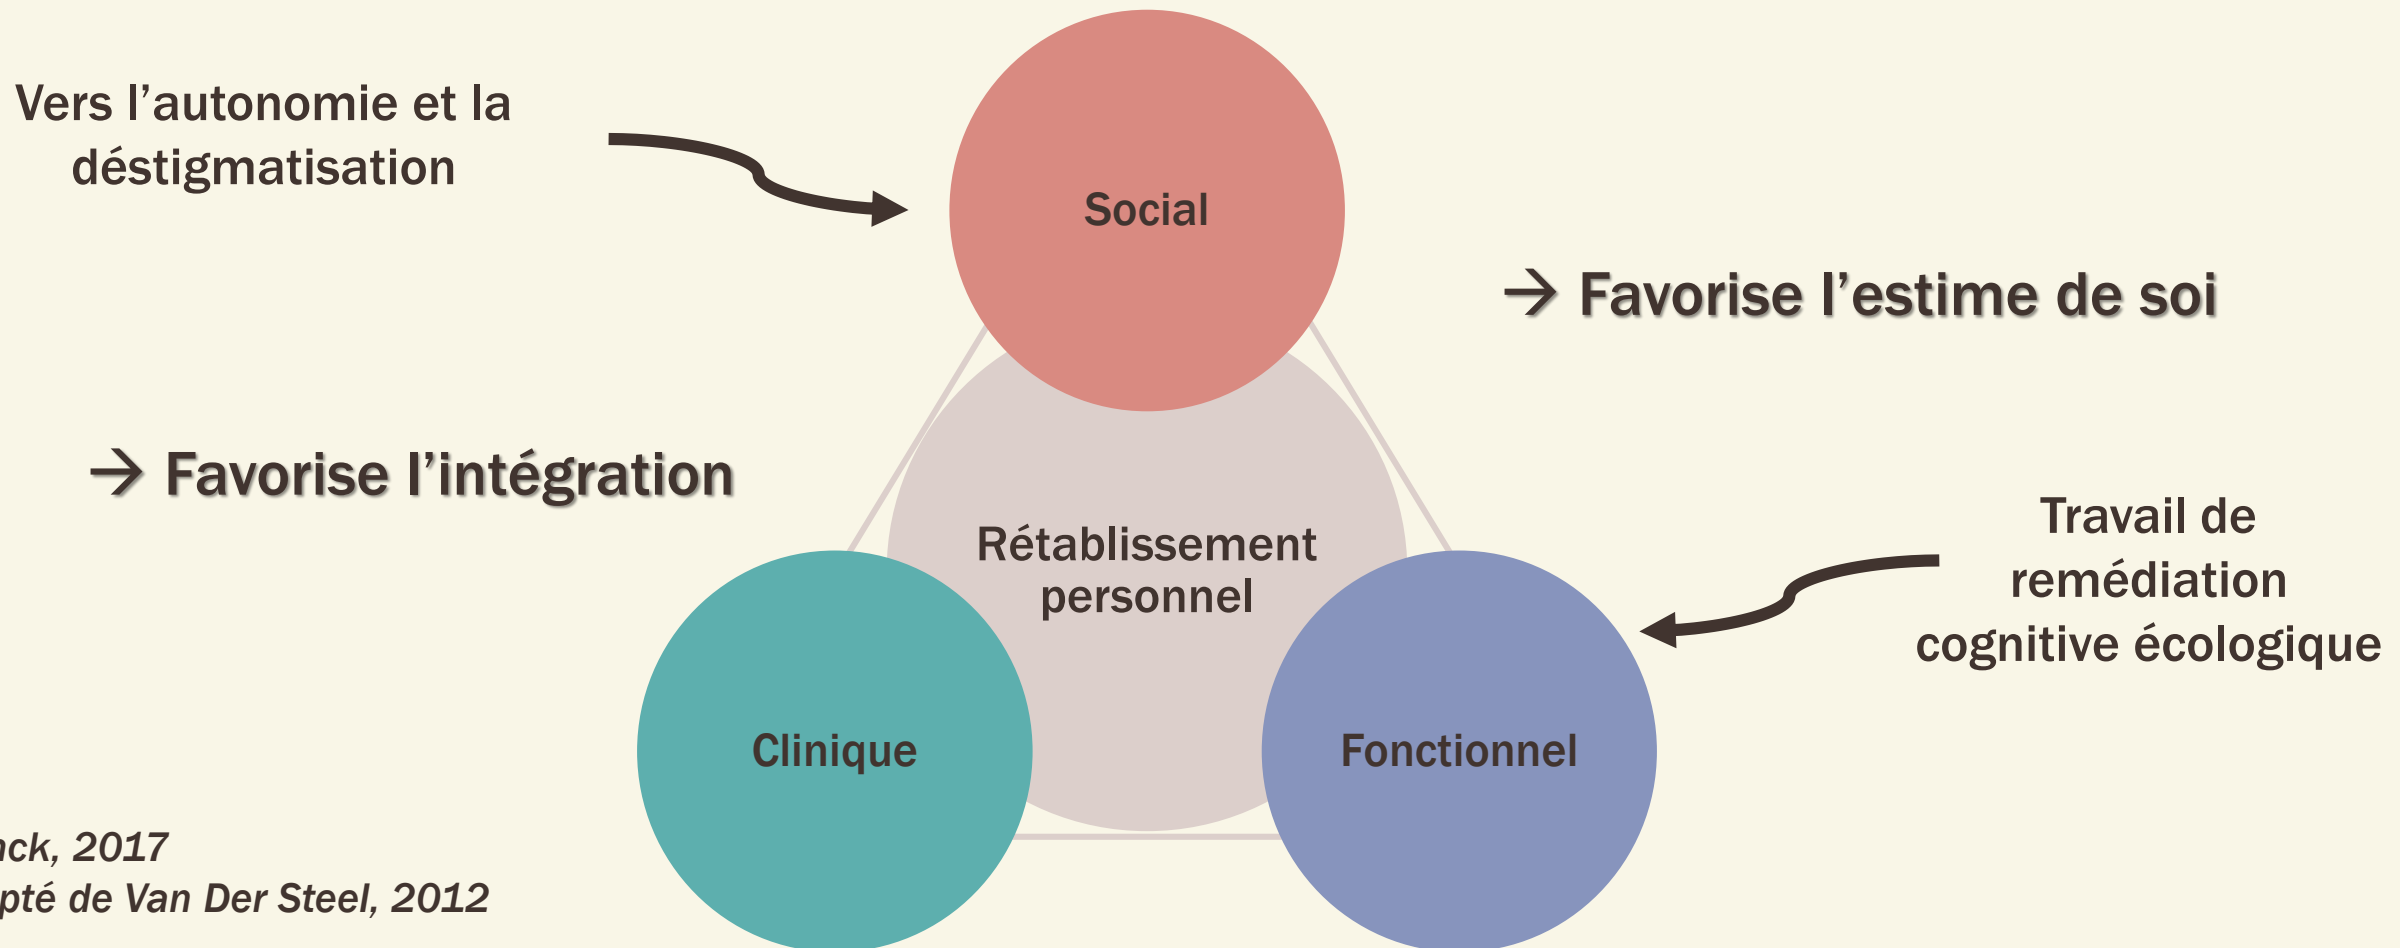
Vers l’autonomie et la déstigmatisation

Social

→ Favorise l’estime de soi

→ Favorise l’intégration

Rétablissement personnel

Travail de remédiation cognitive écologique

Clinique

Fonctionnel

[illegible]ck, 2017
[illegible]pté de Van Der Steel, 2012